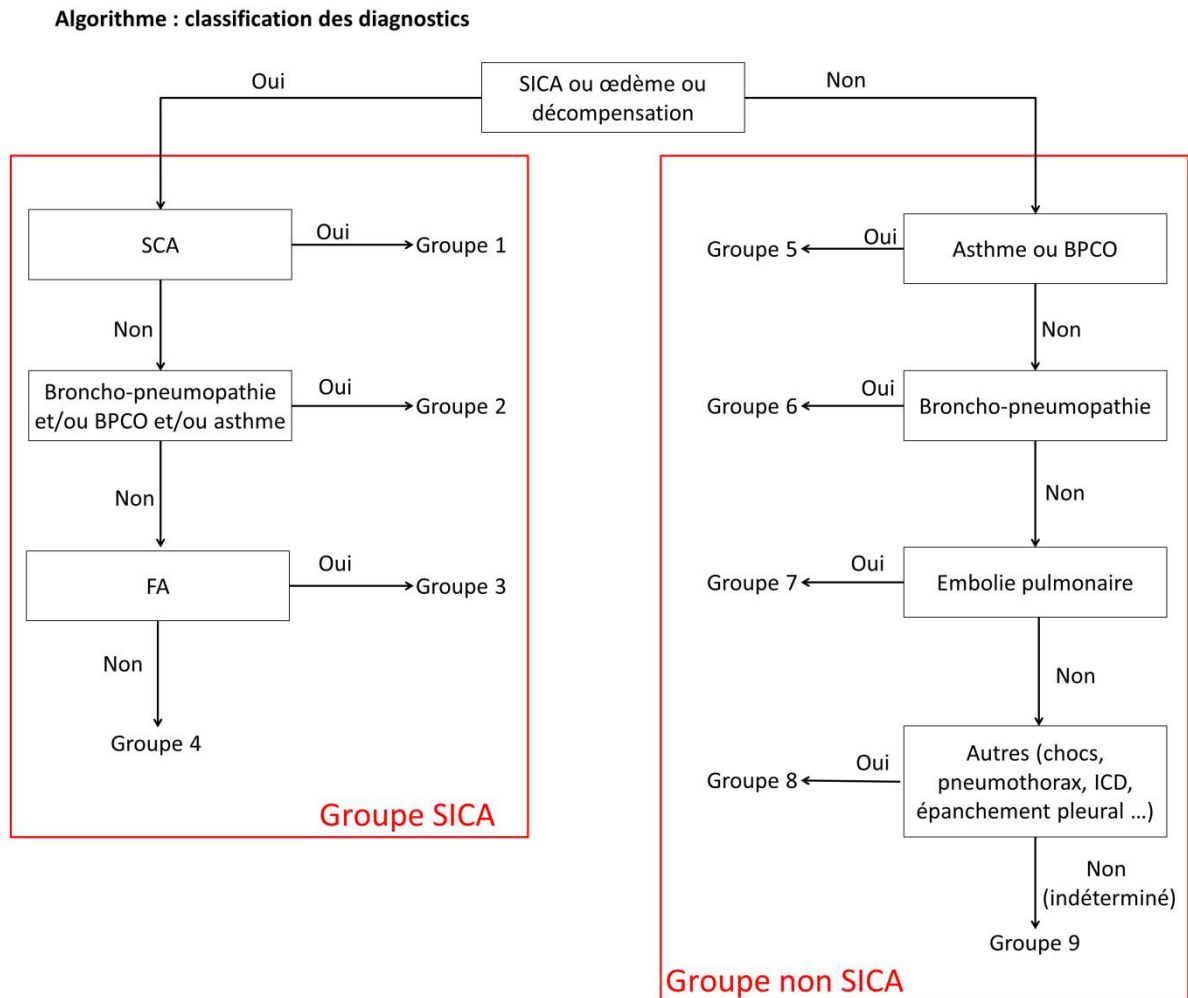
Algorithme : classification des diagnostics

Oui

SICA ou œdème ou décompensation

Non

SCA

Oui

Groupe 1

Non

Broncho-pneumopathie et/ou BPCO et/ou asthme

Oui

Groupe 2

Non

FA

Oui

Groupe 3

Non

Groupe 4

Groupe SICA

Groupe 5

Oui

Asthme ou BPCO

Non

Groupe 6

Oui

Broncho-pneumopathie

Non

Groupe 7

Oui

Embolie pulmonaire

Non

Groupe 8

Oui

Autres (chocs, pneumothorax, ICD, épanchement pleural …)

Non (indéterminé)

Groupe 9

Groupe non SICA